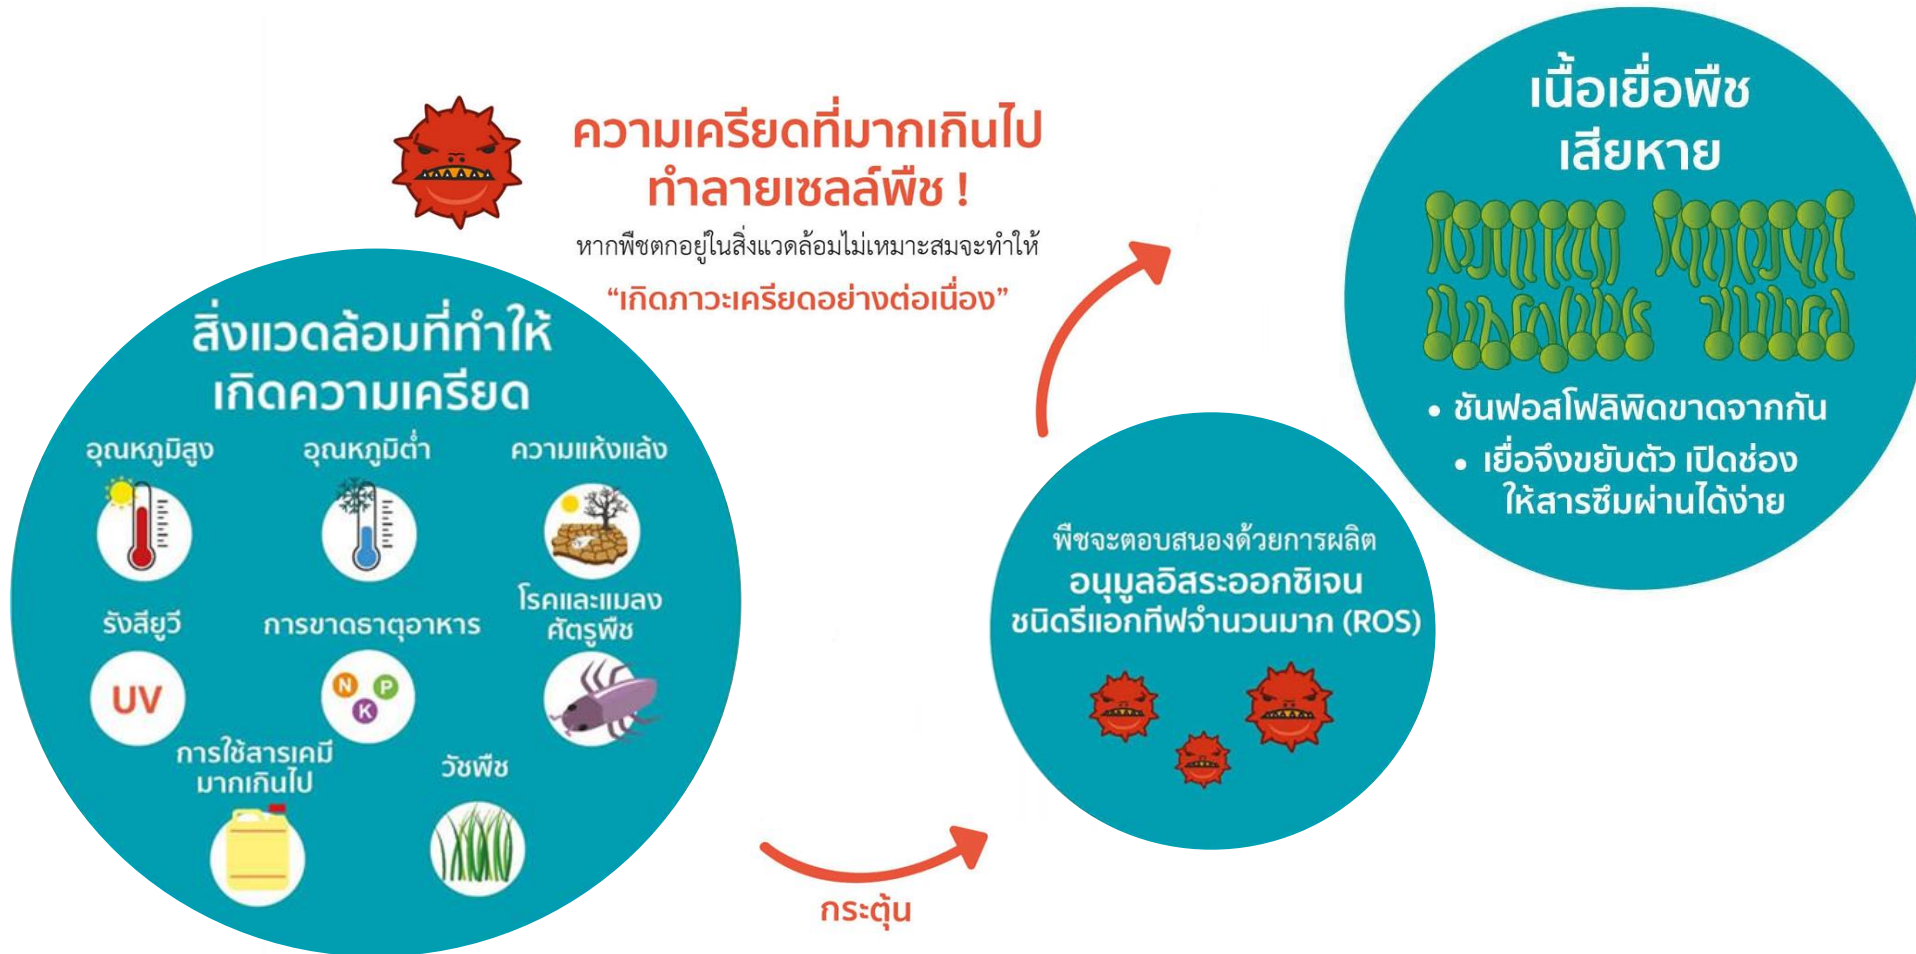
ความเครียดที่มากเกินไป ทำลายเซลล์พืช !
หากพืชตกอยู่ในสิ่งแวดล้อมไม่เหมาะสมจะทำให้
“เกิดภาวะเครียดอย่างต่อเนื่อง”

สิ่งแวดล้อมที่ทำให้เกิดความเครียด

อุณหภูมิสูง

อุณหภูมิต่ำ

ความแห้งแล้ง

รังสียูวี

UV

การขาดธาตุอาหาร

N P K

โรคและแมลงศัตรูพืช

การใช้สารเคมีมากเกินไป

วัชพืช

กระตุ้น

พืชจะตอบสนองด้วยการผลิต
อนุมูลอิสระออกซิเจนชนิดรีแอกทีฟจำนวนมาก (ROS)

เนื้อเยื่อพืชเสียหาย

• ชั้นฟอสโฟลิพิดขาดจากกัน
• เยื่อจึงขยับตัว เปิดช่องให้สารซึมผ่านได้ง่าย